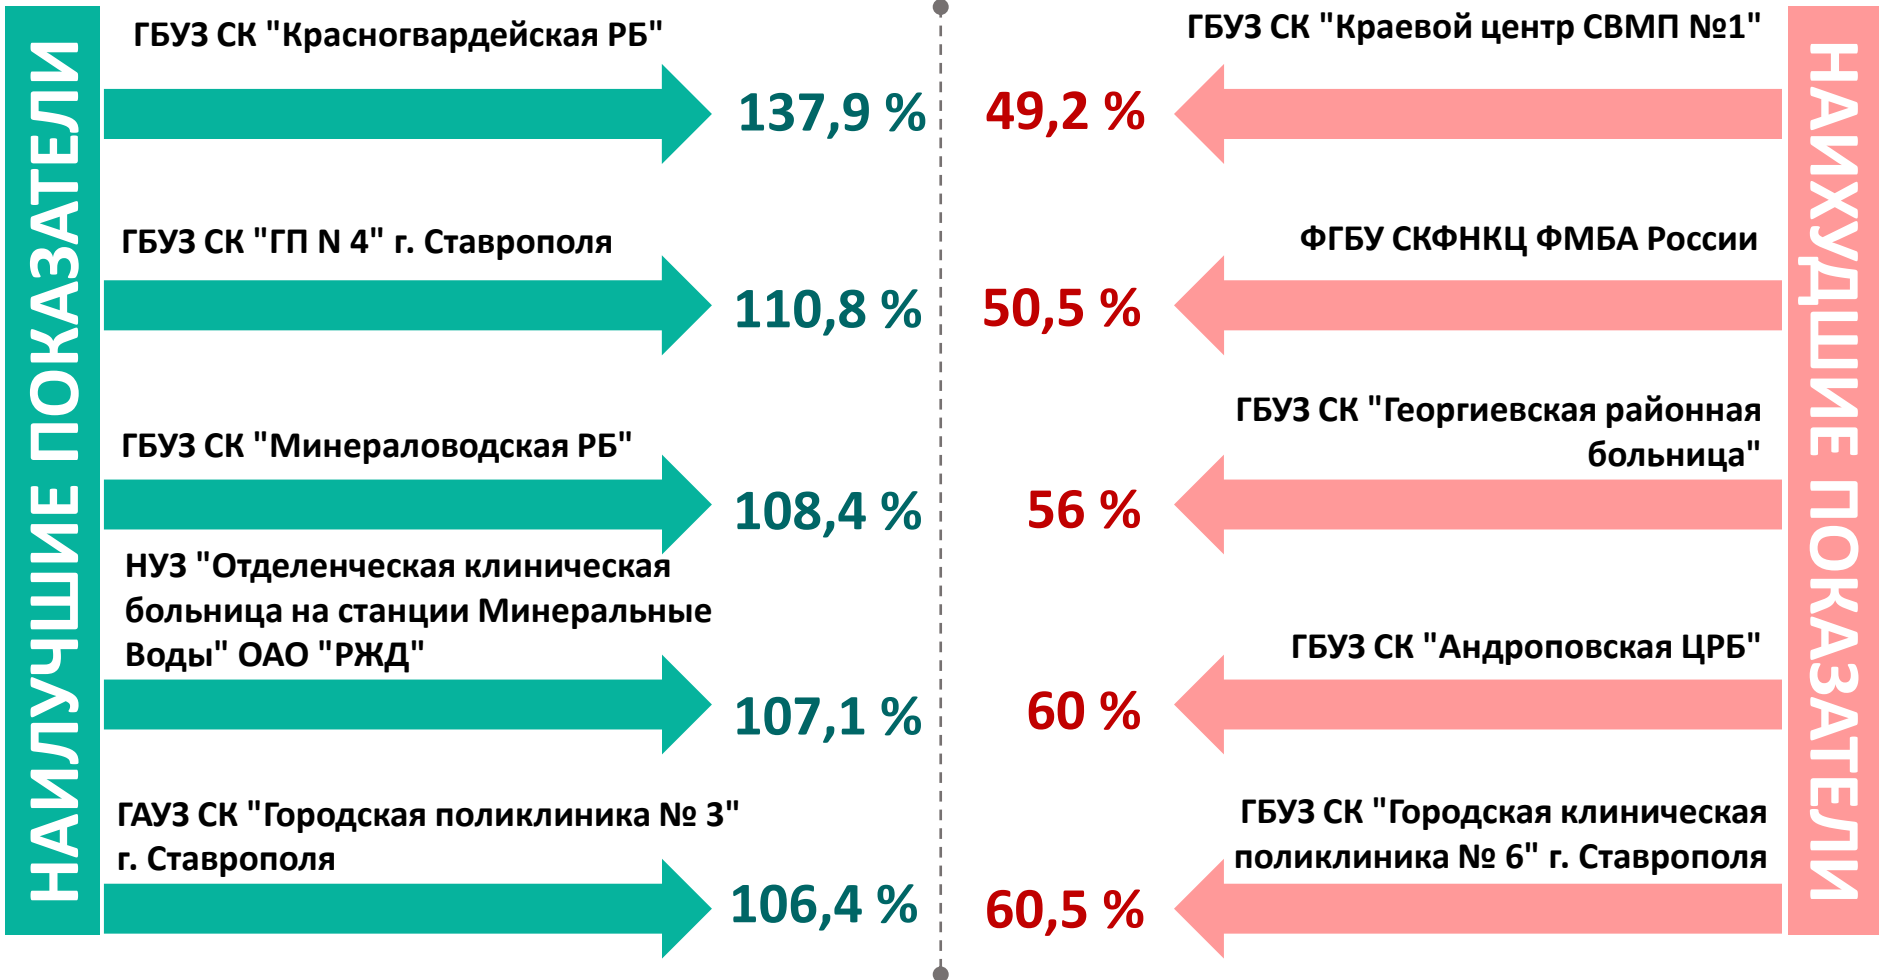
НАИЛУЧШИЕ ПОКАЗАТЕЛИ

ГБУЗ СК "Красногвардейская РБ"

137,9 %

ГБУЗ СК "ГП N 4" г. Ставрополя

110,8 %

ГБУЗ СК "Минераловодская РБ"

108,4 %

НУЗ "Отделенческая клиническая больница на станции Минеральные Воды" ОАО "РЖД"

107,1 %

ГАУЗ СК "Городская поликлиника № 3" г. Ставрополя

106,4 %

ГБУЗ СК "Краевой центр СВМП №1"

49,2 %

ФГБУ СКФНКЦ ФМБА России

50,5 %

ГБУЗ СК "Георгиевская районная больница"

56 %

ГБУЗ СК "Андроповская ЦРБ"

60 %

ГБУЗ СК "Городская клиническая поликлиника № 6" г. Ставрополя

60,5 %

НАИХУДШИЕ ПОКАЗАТЕЛИ